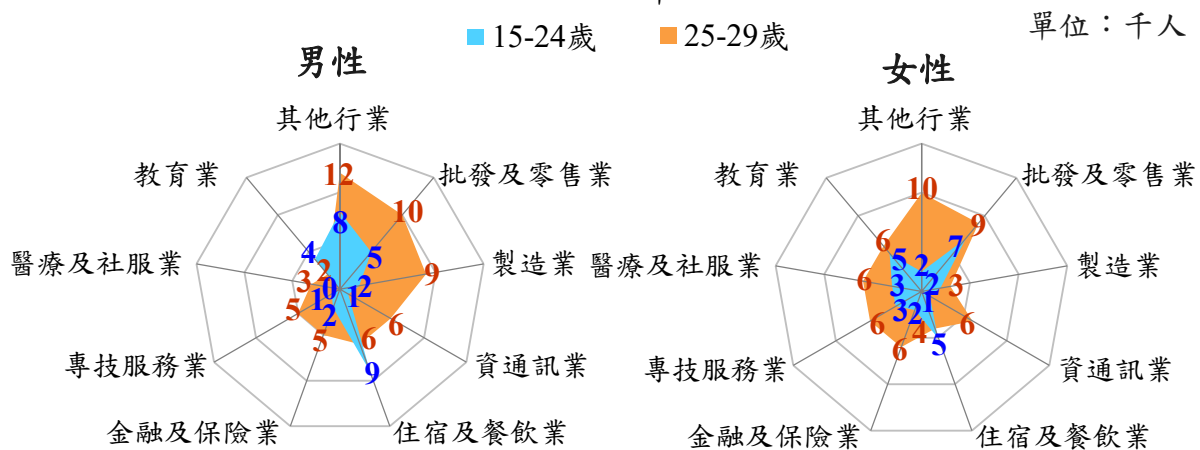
單位：千人

15-24歲　25-29歲

男性

其他行業
批發及零售業
製造業
資通訊業
住宿及餐飲業
金融及保險業
專技服務業
醫療及社服業
教育業

12
10
9
6
6
5
5
3
2
8
5
2
1
0
1
2
9
4

女性

其他行業
批發及零售業
製造業
資通訊業
住宿及餐飲業
金融及保險業
專技服務業
醫療及社服業
教育業

10
9
3
6
4
6
6
6
6
7
2
2
1
5
2
3
3
5